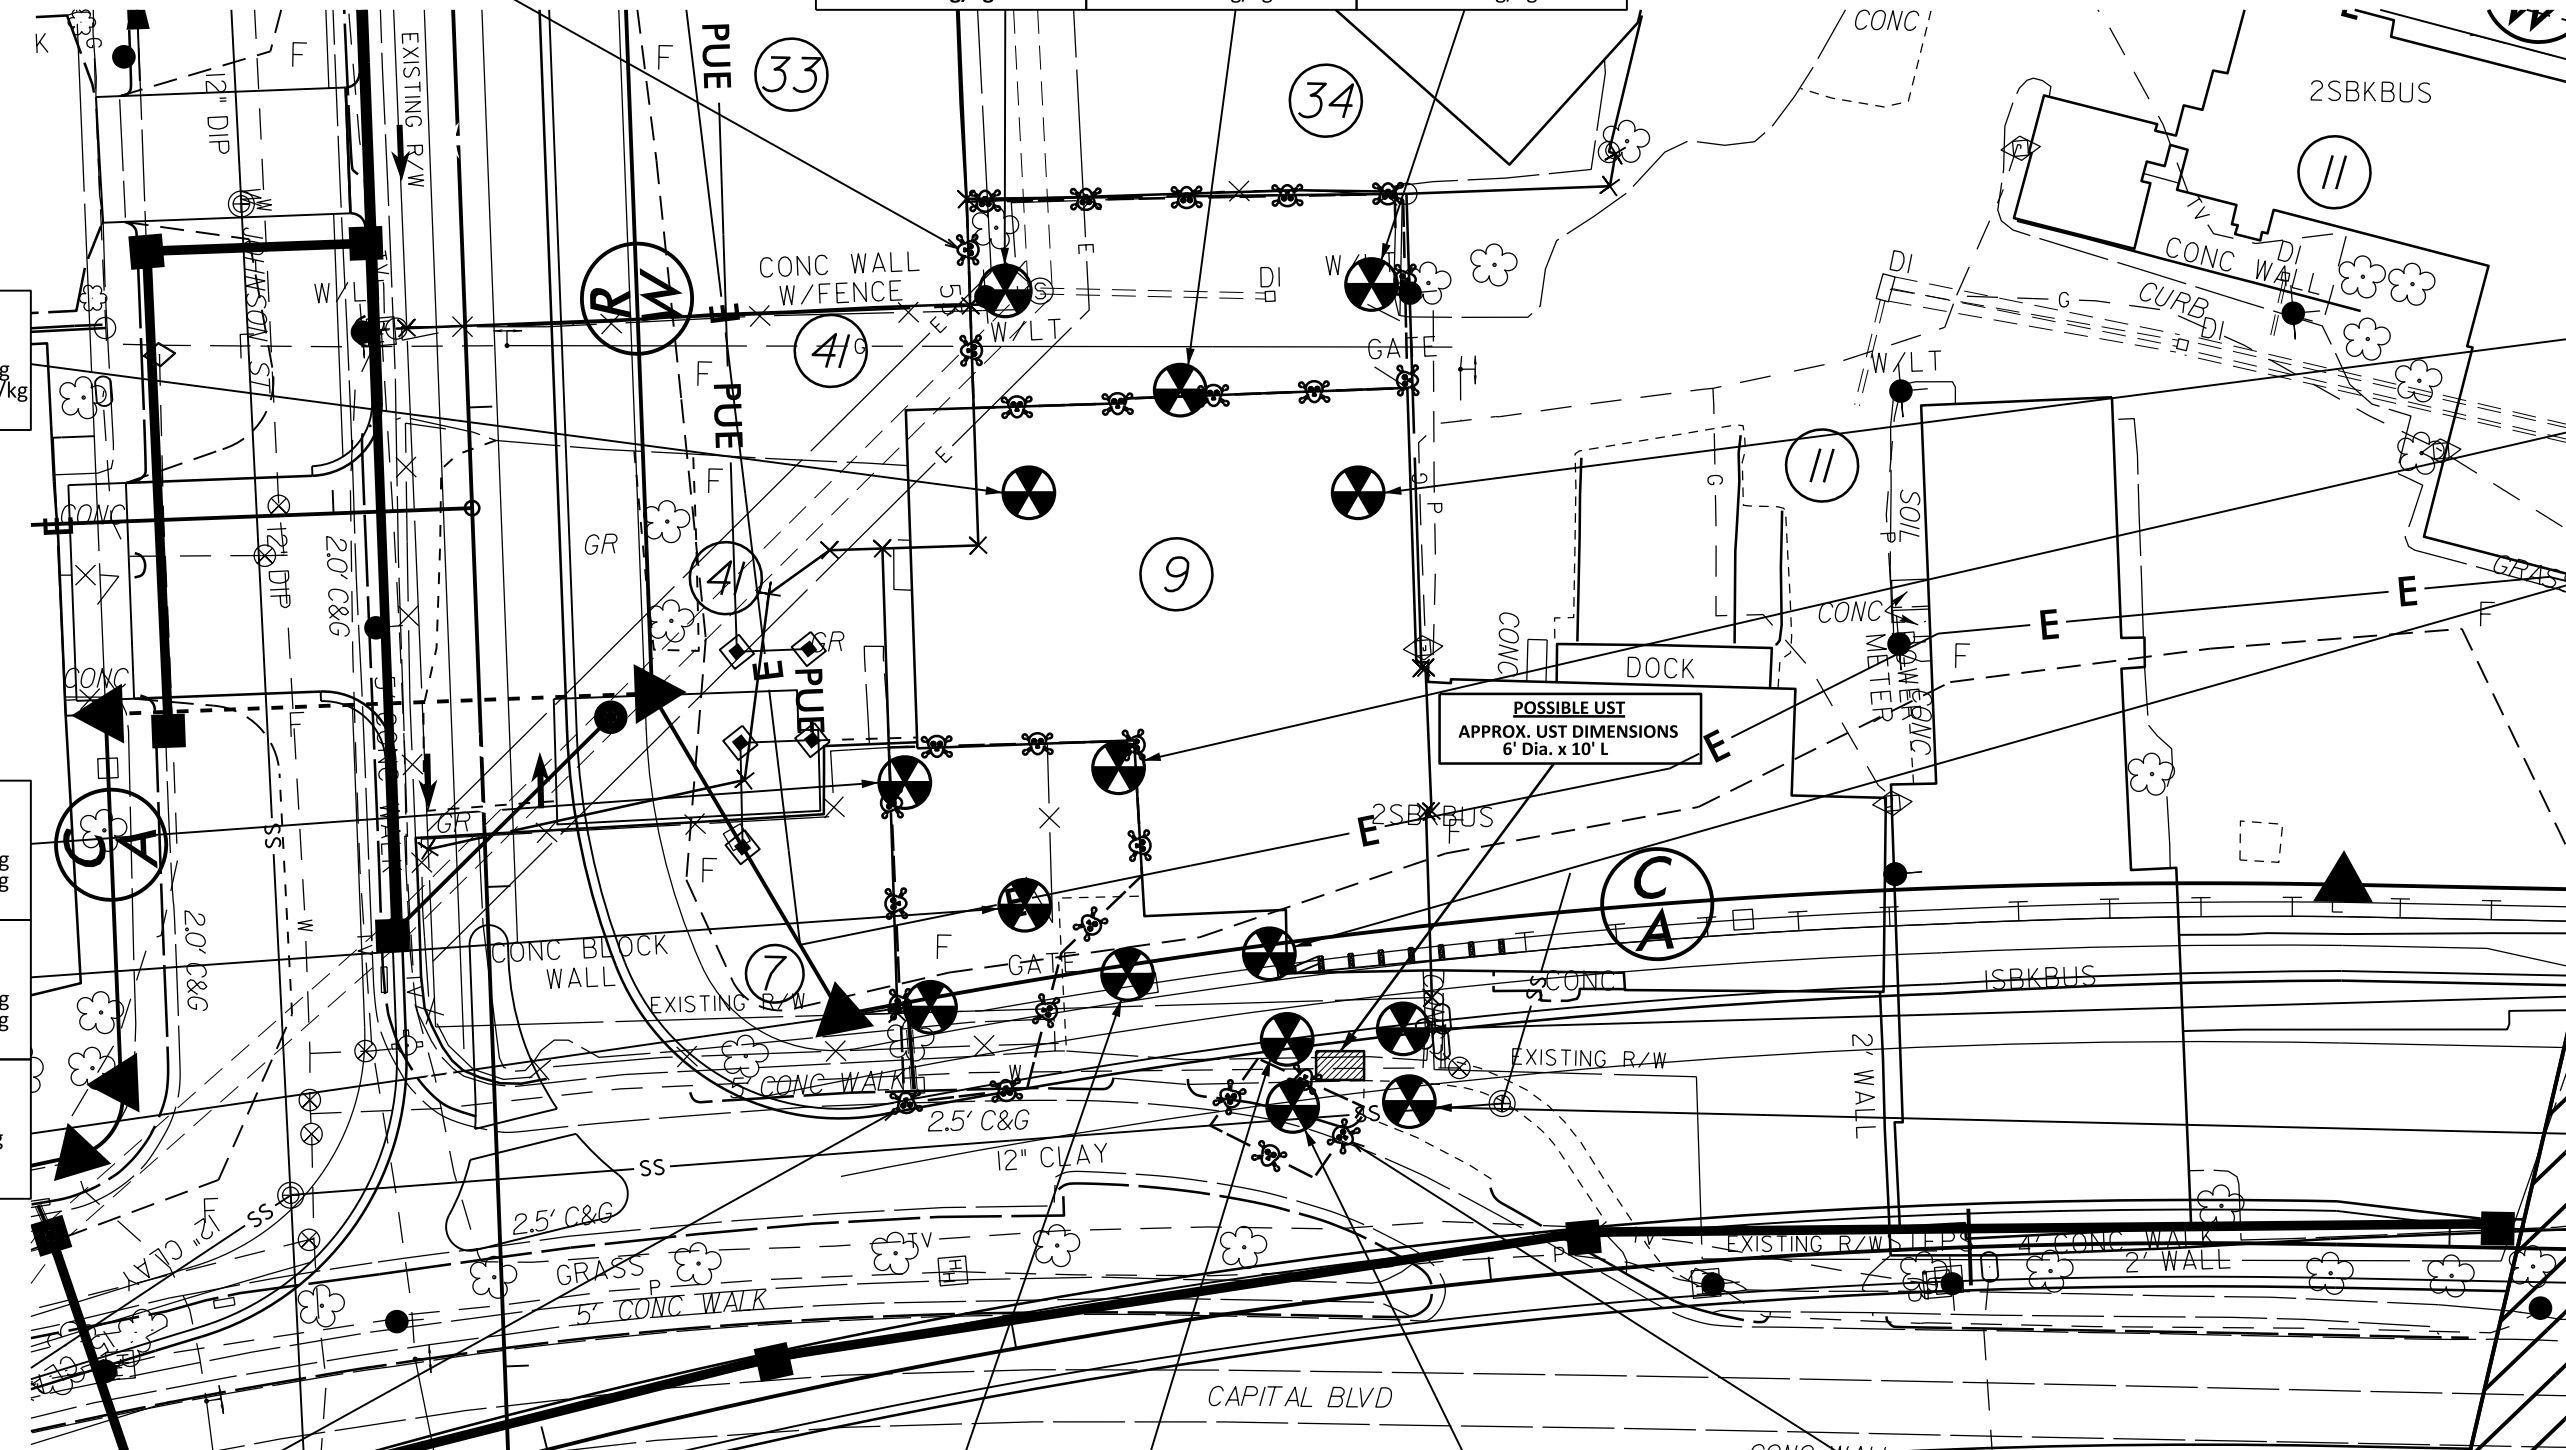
K
F
12" DIP
EXISTING R/W
PUE
33
34
CONC
2SBKBUS
11
CONC WALL
DI
DI
CURB
DI
G
W/LT
CONC WALL W/FENCE
W/L
W/LT
R/W
41
DI
W/L
GATE
H
PUE
F
JOHNSON ST
CONC
12" DIP
2.0' C&G
GR
E
9
11
G
P
SOIL
P
E
E
F
41
GR
PUE
CONC
DOCK
CONC
CONC METER
F
CONC
POSSIBLE UST
APPROX. UST DIMENSIONS
6' Dia. x 10' L
E
F
SS
W
GR
2SBKBUS
E
CA
CA
2.0' C&G
CONC BLOCK WALL
F
GATE
7
EXISTING R/W
CONC
1SBKBUS
EXISTING R/W
2' WALL
5' CONC WALK
2.5' C&G
12" CLAY
SS
SS
2.5' C&G
12" CLAY
GRASS
P
5' CONC WALK
TV
P
EXISTING R/W
4' CONC WALK
2' WALL
CAPITAL BLVD
F
g
/kg
g
g
g
g
g
CONC WALL